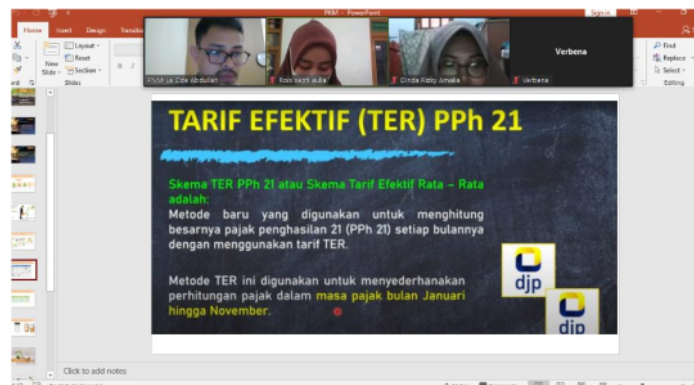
PKM - PowerPoint

Sign in

Home Insert Design Transiti

New Slide
Layout
Reset
Section
Slides

B I

Find
Replace
Select
Editing

Putu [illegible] Cde Abdullah
Rois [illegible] Aulia
Cinda Rizky Amalia
Verbena

Verbena

TARIF EFEKTIF (TER) PPh 21

Skema TER PPh 21 atau Skema Tarif Efektif Rata – Rata adalah:
Metode baru yang digunakan untuk menghitung besarnya pajak penghasilan 21 (PPh 21) setiap bulannya dengan menggunakan tarif TER.

Metode TER ini digunakan untuk menyederhanakan perhitungan pajak dalam masa pajak bulan Januari hingga November.

djp

djp

Click to add notes